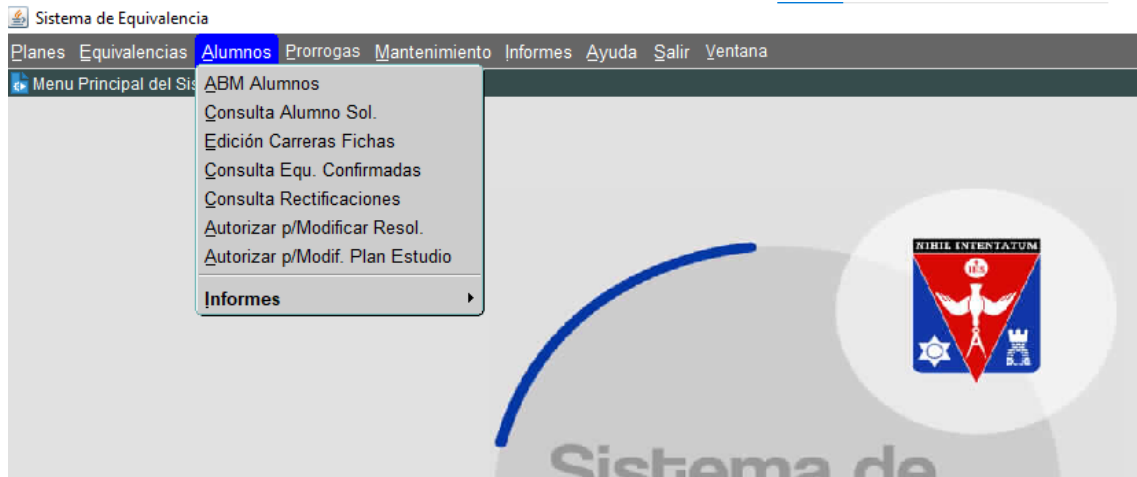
Sistema de Equivalencia

Planes Equivalencias Alumnos Prorrogas Mantenimiento Informes Ayuda Salir Ventana

Menu Principal del Sis

ABM Alumnos
Consulta Alumno Sol.
Edición Carreras Fichas
Consulta Equ. Confirmadas
Consulta Rectificaciones
Autorizar p/Modificar Resol.
Autorizar p/Modif. Plan Estudio
Informes

NIHIL INTENTATUM
IHS

Sistema de